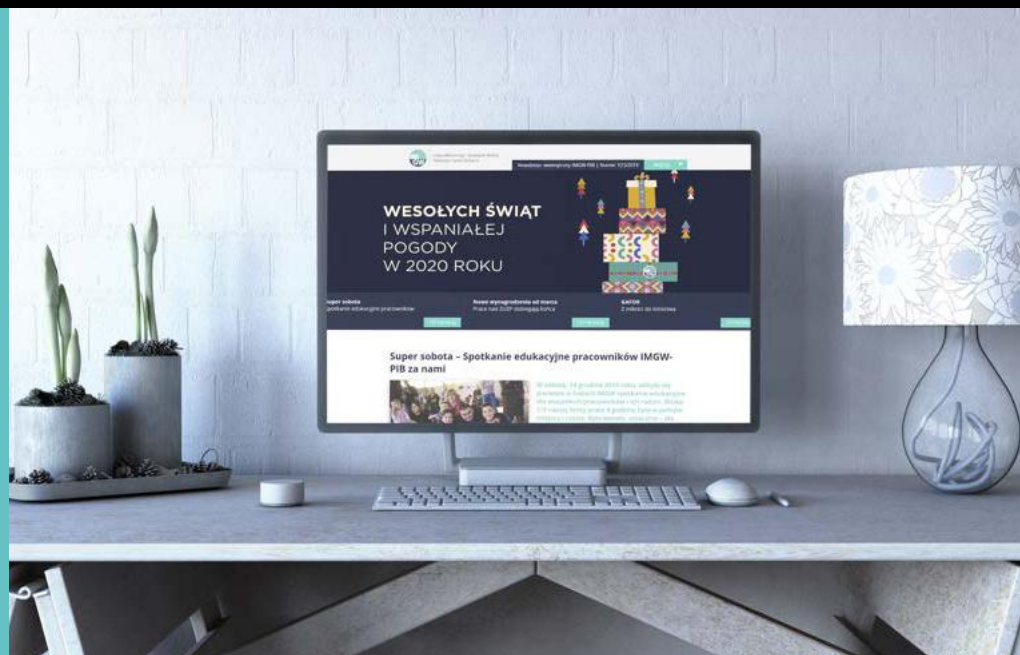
Newsletter wewnętrzny IMGW-PIB | Numer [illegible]

WESOŁYCH ŚWIĄT
I WSPANIAŁEJ POGODY
W 2020 ROKU

uper sobota
potkanie edukacyjne pracowników

Nowe wynagrodzenia od marca
Prace nad ZUZP dobiegają końca

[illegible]

Super sobota – Spotkanie edukacyjne pracowników IMGW-PIB za nami

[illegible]